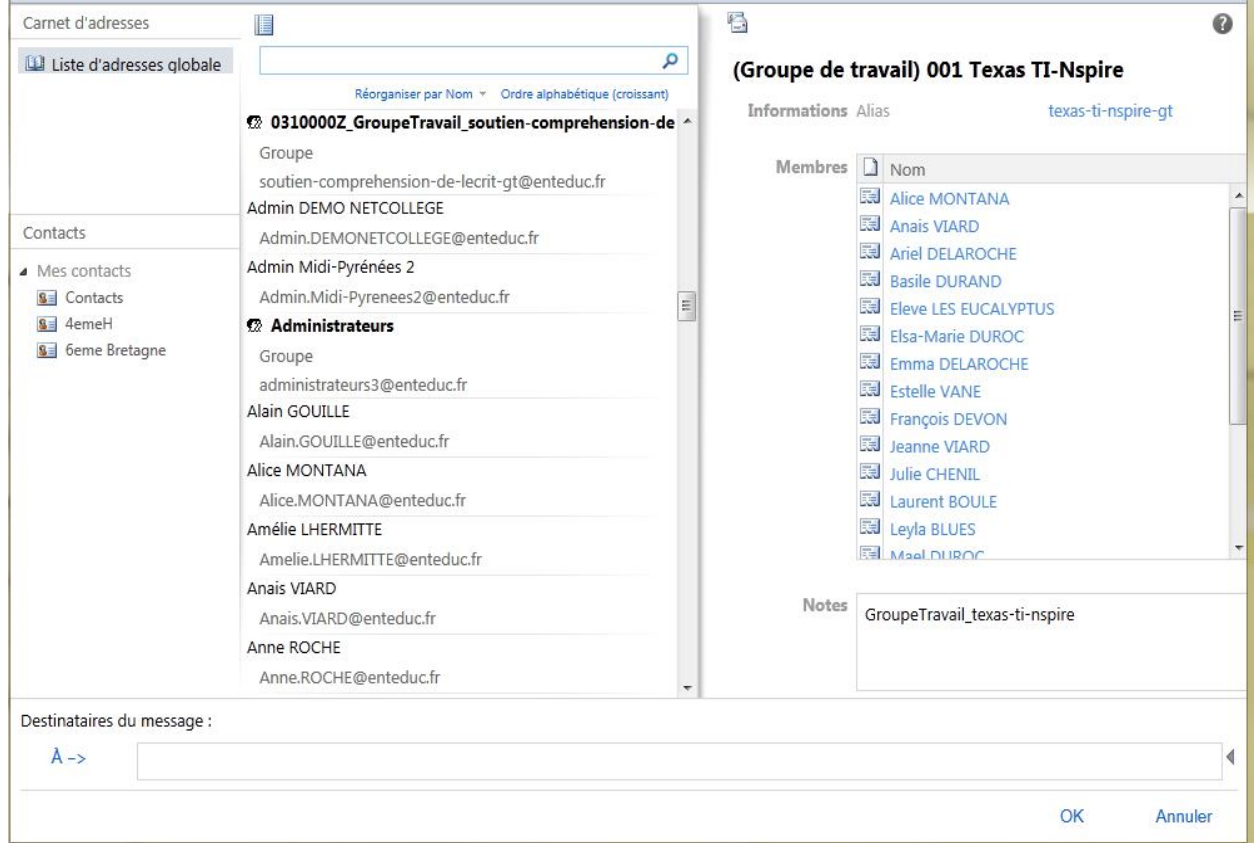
Carnet d'adresses

Liste d'adresses globale

Contacts

Mes contacts
Contacts
4emeH
6eme Bretagne

Réorganiser par Nom Ordre alphabétique (croissant)

0310000Z_GroupeTravail_soutien-comprehension-de
Groupe
soutien-comprehension-de-lecrit-gt@enteduc.fr
Admin DEMO NETCOLLEGE
Admin.DEMONETCOLLEGE@enteduc.fr
Admin Midi-Pyrénées 2
Admin.Midi-Pyrenees2@enteduc.fr
Administrateurs
Groupe
administrateurs3@enteduc.fr
Alain GOUILLE
Alain.GOUILLE@enteduc.fr
Alice MONTANA
Alice.MONTANA@enteduc.fr
Amélie LHERMITTE
Amelie.LHERMITTE@enteduc.fr
Anais VIARD
Anais.VIARD@enteduc.fr
Anne ROCHE
Anne.ROCHE@enteduc.fr

(Groupe de travail) 001 Texas TI-Nspire

Informations Alias texas-ti-nspire-gt

Membres Nom
Alice MONTANA
Anais VIARD
Ariel DELAROCHE
Basile DURAND
Eleve LES EUCALYPTUS
Elsa-Marie DUROC
Emma DELAROCHE
Estelle VANE
François DEVON
Jeanne VIARD
Julie CHENIL
Laurent BOULE
Leyla BLUES
Mael DUROC

Notes GroupeTravail_texas-ti-nspire

Destinataires du message :
À ->

OK Annuler